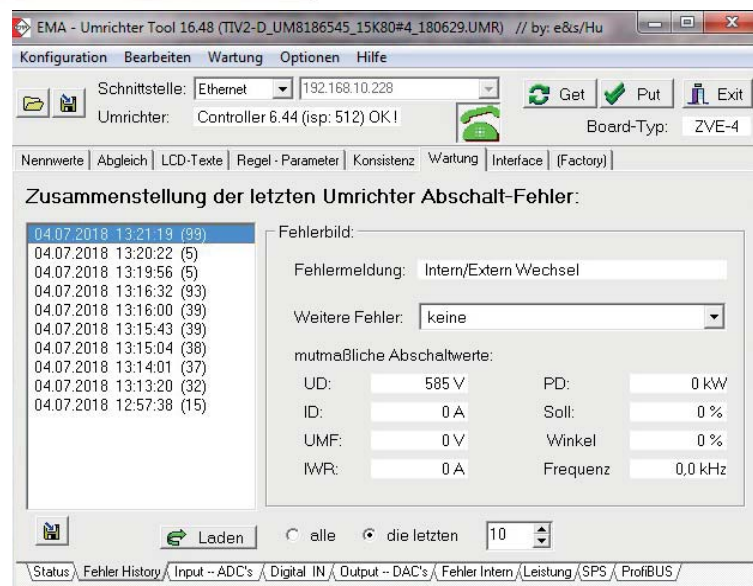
EMA - Umrichter Tool 16.48 (TIV2-D_UM8186545_15K80#4_180629.UMR) // by: e&s/Hu

Konfiguration Bearbeiten Wartung Optionen Hilfe

Schnittstelle: Ethernet 192.168.10.228

Umrichter: Controller 6.44 (isp: 512) OK !

Get Put Exit

Board-Typ: ZVE-4

Nennwerte | Abgleich | LCD-Texte | Regel - Parameter | Konsistenz | Wartung | Interface | (Factory)

Zusammenstellung der letzten Umrichter Abschalt-Fehler:

04.07.2018 13:21:19 (99)
04.07.2018 13:20:22 (5)
04.07.2018 13:19:56 (5)
04.07.2018 13:16:32 (93)
04.07.2018 13:16:00 (39)
04.07.2018 13:15:43 (39)
04.07.2018 13:15:04 (38)
04.07.2018 13:14:01 (37)
04.07.2018 13:13:20 (32)
04.07.2018 12:57:38 (15)

Fehlerbild:

Fehlermeldung: Intern/Extern Wechsel

Weitere Fehler: keine

mutmaßliche Abschaltwerte:

| | | | |
|---|---|---|---|
| UD: | 585 V | PD: | 0 kW |
| ID: | 0 A | Soll: | 0 % |
| UMF: | 0 V | Winkel | 0 % |
| IWR: | 0 A | Frequenz | 0,0 kHz |

Laden alle die letzten 10

Status | Fehler History | Input -- ADC's | Digital IN | Output -- DAC's | Fehler Intern | Leistung | SPS | ProfiBUS